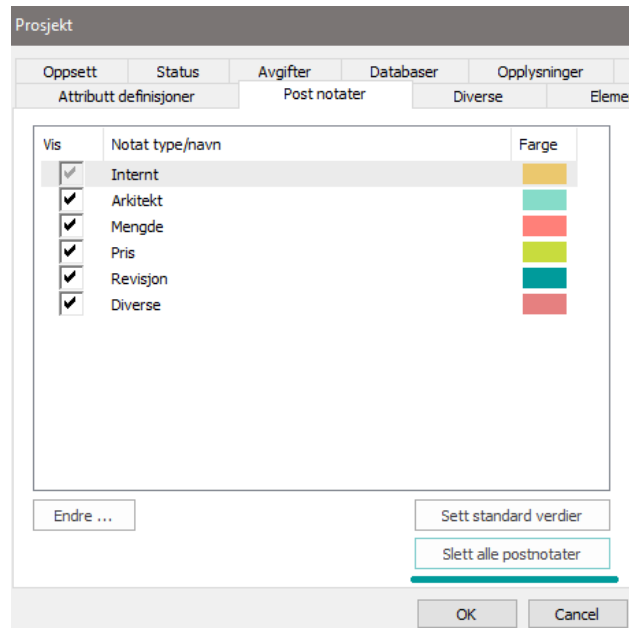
Prosjekt

Oppsett | Status | Avgifter | Databaser | Opplysninger
Attributt definisjoner | Post notater | Diverse | Eleme

| Vis | Notat type/navn | Farge |
|---|---|---|
| ✔ | Internt | |
| ✔ | Arkitekt | |
| ✔ | Mengde | |
| ✔ | Pris | |
| ✔ | Revisjon | |
| ✔ | Diverse | |

Endre ...

Sett standard verdier

Slett alle postnotater

OK

Cancel